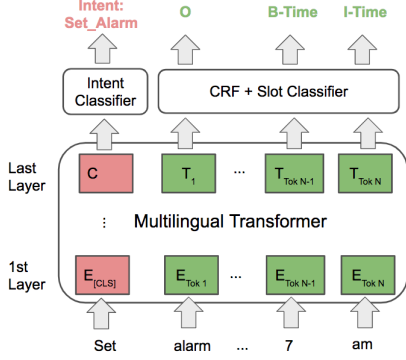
Intent: Set_Alarm

O

B-Time

I-Time

Intent Classifier

CRF + Slot Classifier

Last Layer

C

$T_1$

...

$T_{Tok\ N-1}$

$T_{Tok\ N}$

⋮

Multilingual Transformer

1st Layer

$E_{[CLS]}$

$E_{Tok\ 1}$

...

$E_{Tok\ N-1}$

$E_{Tok\ N}$

Set

alarm

7

am